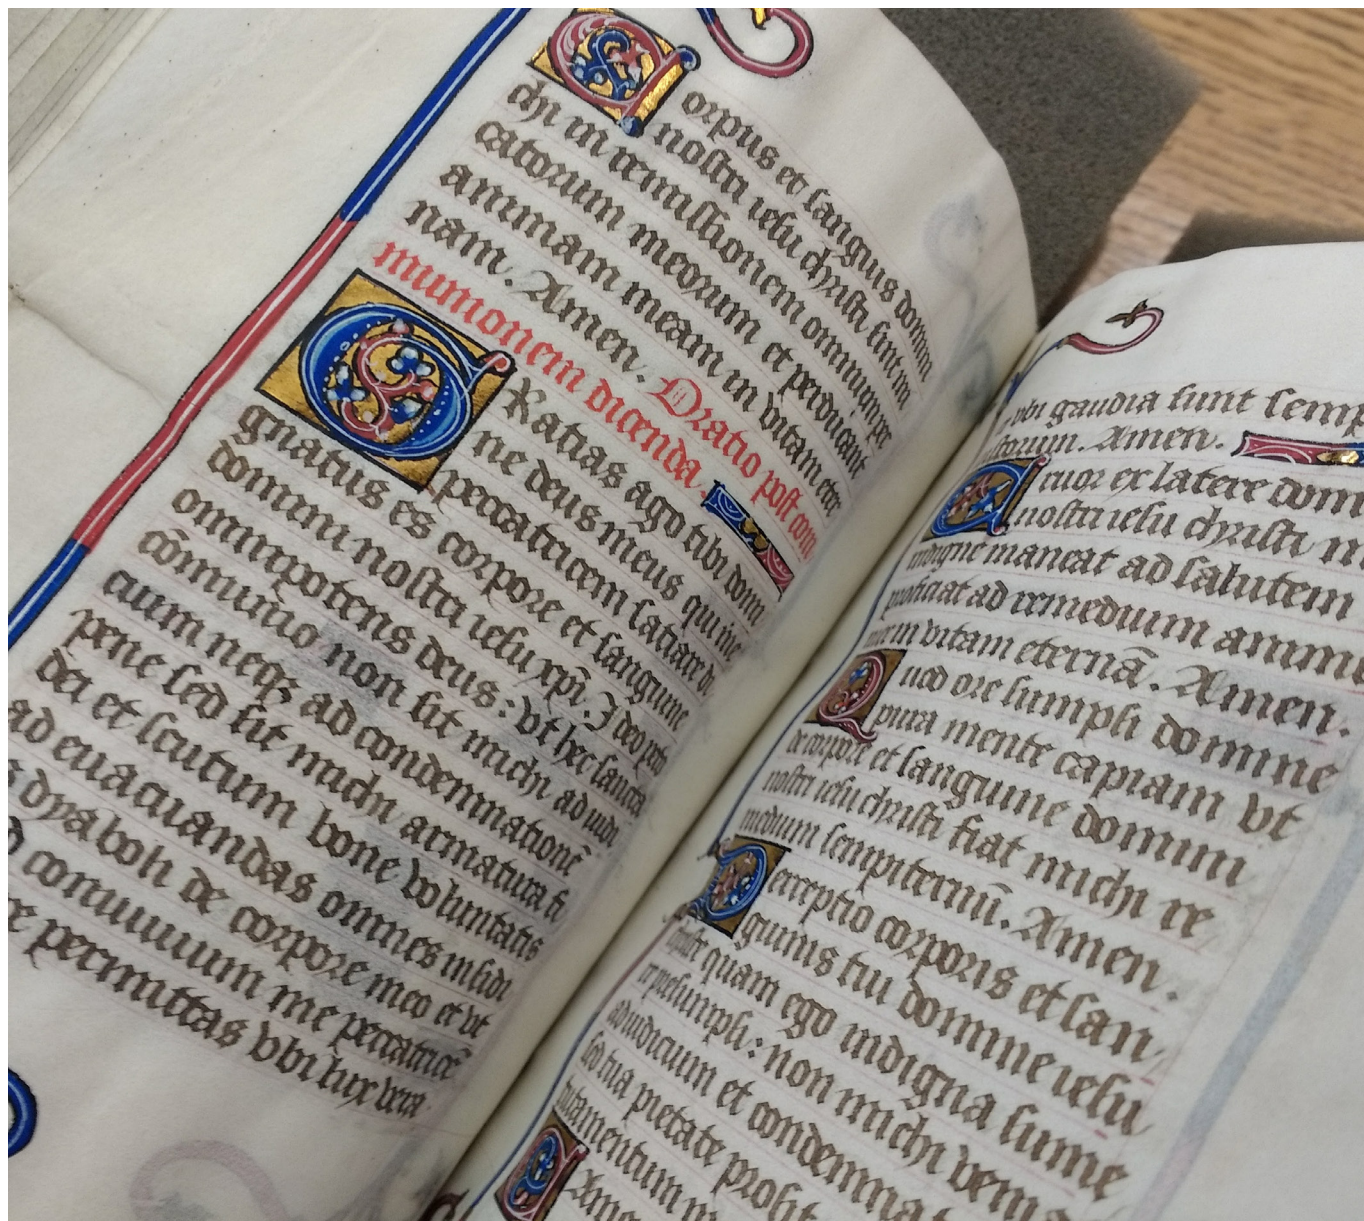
orpus et sanguis domini nostri iesu christi sint in remissionem omnium peccatorum meorum et perducant animam meam in vitam eternam. Amen. Oratio post communionem dicenda.

Ratias ago tibi domine deus meus qui me peccatricem saciare dignatus es corpore et sanguine domini nostri iesu xpi. Ideo peto omnipotens deus: ut hec sancta communio non sit michi ad iudicium neque ad condempnationem pene sed sit michi armatura fidei et scutum bone voluntatis ad euacuandas omnes insidias dyaboli de corpore meo et ut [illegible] communium me peccatricem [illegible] perducas ubi lux vera

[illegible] ubi gaudia sunt semp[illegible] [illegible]orum. Amen.

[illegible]uor ex latere domini nostri iesu christi n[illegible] indigne maneat ad salutem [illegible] proficiat ad remedium anime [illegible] in vitam eternam. Amen.

Quod ore sumpsi domine pura mente capiam ut de corpore et sanguine domini nostri iesu christi fiat michi remedium sempiternum. Amen.

Perceptio corporis et sanguinis tui domine iesu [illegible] quam ego indigna sumere presumpsi: non michi veniat ad iudicium et condempnationem sed tua pietate prosit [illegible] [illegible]amentum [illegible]

Amen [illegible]